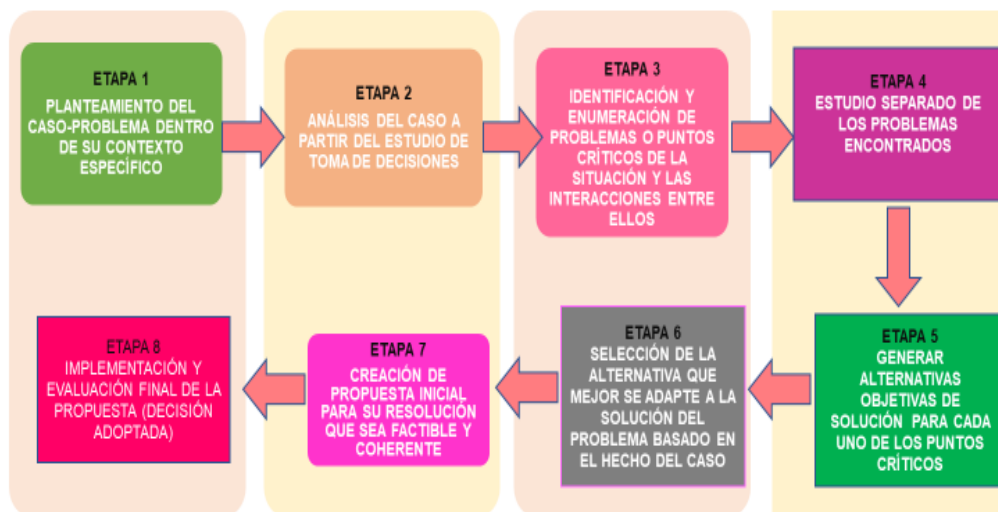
ETAPA 1
PLANTEAMIENTO DEL CASO-PROBLEMA DENTRO DE SU CONTEXTO ESPECÍFICO

ETAPA 2
ANÁLISIS DEL CASO A PARTIR DEL ESTUDIO DE TOMA DE DECISIONES

ETAPA 3
IDENTIFICACIÓN Y ENUMERACIÓN DE PROBLEMAS O PUNTOS CRÍTICOS DE LA SITUACIÓN Y LAS INTERACCIONES ENTRE ELLOS

ETAPA 4
ESTUDIO SEPARADO DE LOS PROBLEMAS ENCONTRADOS

ETAPA 5
GENERAR ALTERNATIVAS OBJETIVAS DE SOLUCIÓN PARA CADA UNO DE LOS PUNTOS CRÍTICOS

ETAPA 6
SELECCIÓN DE LA ALTERNATIVA QUE MEJOR SE ADAPTE A LA SOLUCIÓN DEL PROBLEMA BASADO EN EL HECHO DEL CASO

ETAPA 7
CREACIÓN DE PROPUESTA INICIAL PARA SU RESOLUCIÓN QUE SEA FACTIBLE Y COHERENTE

ETAPA 8
IMPLEMENTACIÓN Y EVALUACIÓN FINAL DE LA PROPUESTA (DECISIÓN ADOPTADA)